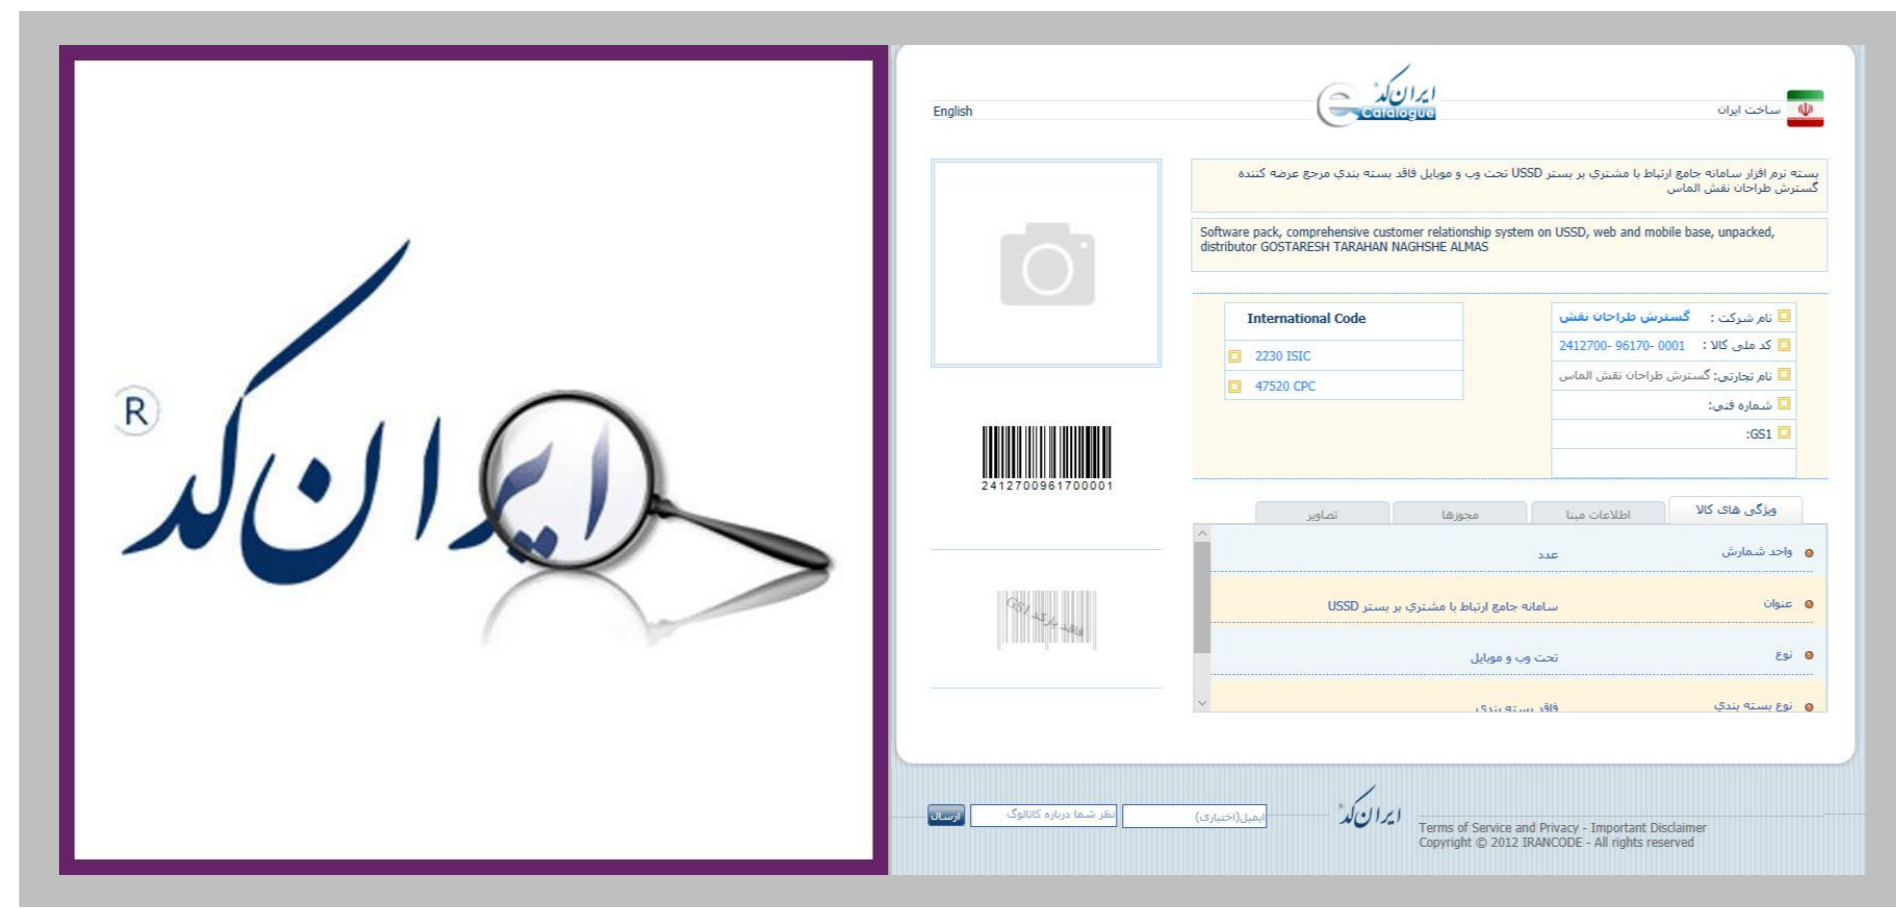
R
ایران کد

English
ایران کد
Catalogue
ساخت ایران

بسته نرم افزار سامانه جامع ارتباط با مشتري بر بستر USSD تحت وب و موبايل فاقد بسته بندي مرجع عرضه كننده گسترش طراحان نقش الماس

Software pack, comprehensive customer relationship system on USSD, web and mobile base, unpacked, distributor GOSTARESH TARAHAN NAGHSHE ALMAS

| International Code |
|---|
| 2230 ISIC |
| 47520 CPC |

نام شركت : گسترش طراحان نقش
كد ملی كالا : 2412700- 96170- 0001
نام تجارتی: گسترش طراحان نقش الماس
شماره فنی:
GS1:

2412700961700001

فاقد بارکد GS1

ویژگی های کالا | اطلاعات مبنا | مجوزها | تصاویر

| | |
|---|---|
| واحد شمارش | عدد |
| عنوان | سامانه جامع ارتباط با مشتري بر بستر USSD |
| نوع | تحت وب و موبايل |
| نوع بسته بندي | فاقد بسته بندي |

ارسال
نظر شما درباره کاتالوگ
ایمیل(اختیاری)
ایران کد
Terms of Service and Privacy - Important Disclaimer
Copyright © 2012 IRANCODE - All rights reserved